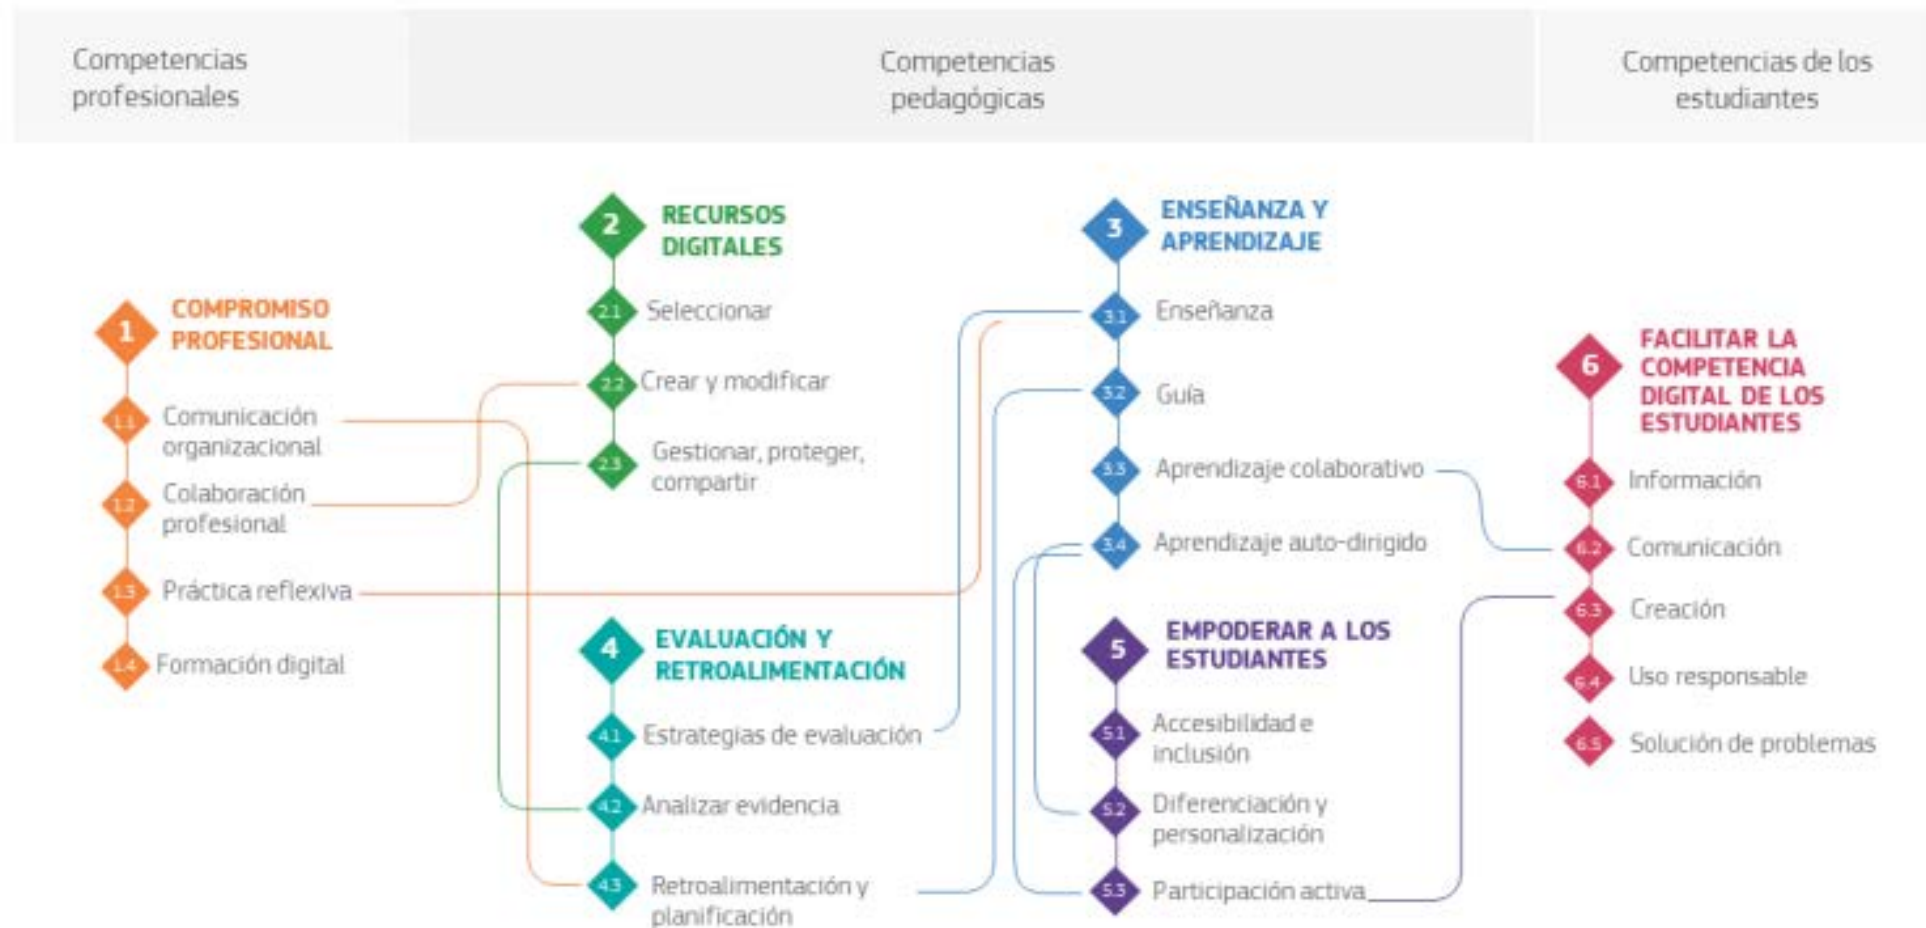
Competencias profesionales

Competencias pedagógicas

Competencias de los estudiantes

1 COMPROMISO PROFESIONAL
1.1 Comunicación organizacional
1.2 Colaboración profesional
1.3 Práctica reflexiva
1.4 Formación digital

2 RECURSOS DIGITALES
2.1 Seleccionar
2.2 Crear y modificar
2.3 Gestionar, proteger, compartir

3 ENSEÑANZA Y APRENDIZAJE
3.1 Enseñanza
3.2 Guía
3.3 Aprendizaje colaborativo
3.4 Aprendizaje auto-dirigido

4 EVALUACIÓN Y RETROALIMENTACIÓN
4.1 Estrategias de evaluación
4.2 Analizar evidencia
4.3 Retroalimentación y planificación

5 EMPODERAR A LOS ESTUDIANTES
5.1 Accesibilidad e inclusión
5.2 Diferenciación y personalización
5.3 Participación activa

6 FACILITAR LA COMPETENCIA DIGITAL DE LOS ESTUDIANTES
6.1 Información
6.2 Comunicación
6.3 Creación
6.4 Uso responsable
6.5 Solución de problemas